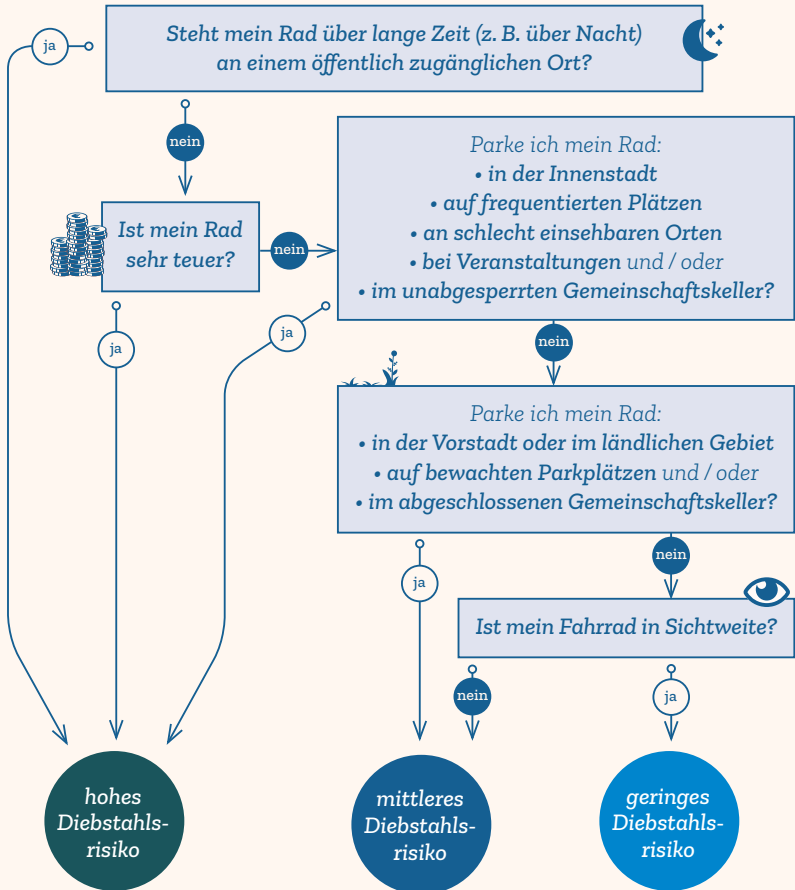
ja

Steht mein Rad über lange Zeit (z. B. über Nacht) an einem öffentlich zugänglichen Ort?

nein

Ist mein Rad sehr teuer?

nein

Parke ich mein Rad:
• in der Innenstadt
• auf frequentierten Plätzen
• an schlecht einsehbaren Orten
• bei Veranstaltungen und / oder
• im unabgesperrten Gemeinschaftskeller?

ja

ja

nein

Parke ich mein Rad:
• in der Vorstadt oder im ländlichen Gebiet
• auf bewachten Parkplätzen und / oder
• im abgeschlossenen Gemeinschaftskeller?

ja

nein

Ist mein Fahrrad in Sichtweite?

nein

ja

hohes Diebstahlsrisiko

mittleres Diebstahlsrisiko

geringes Diebstahlsrisiko